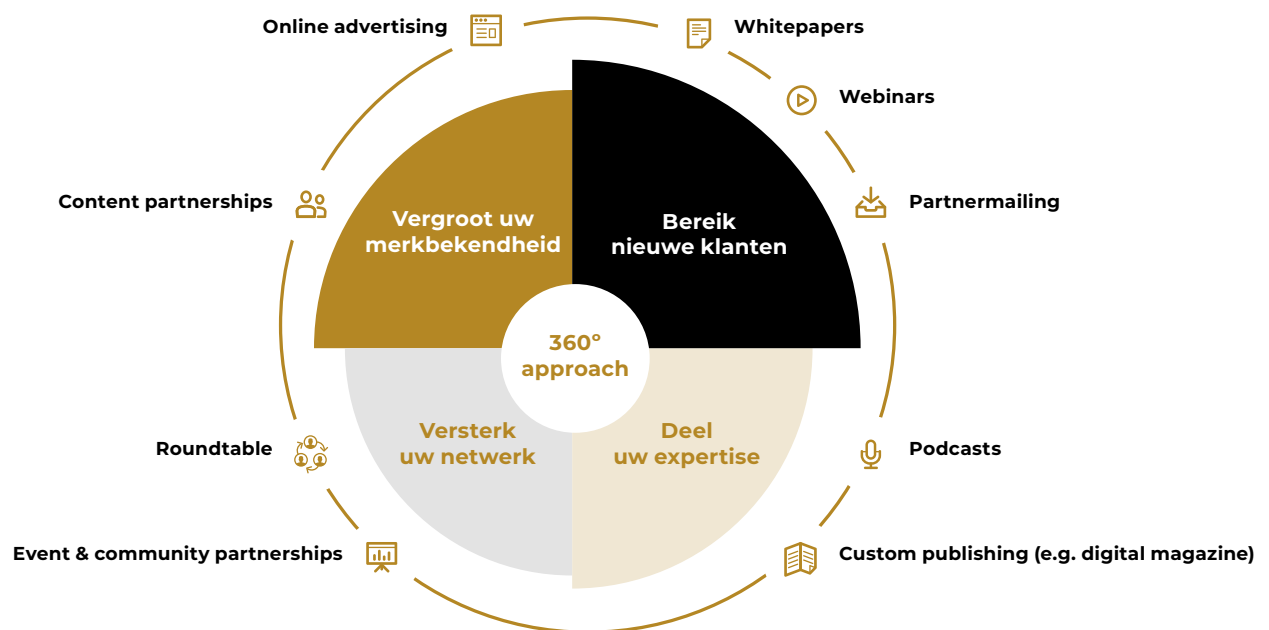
Online advertising

Whitepapers

Webinars

Partnermailing

Content partnerships

Vergroot uw merkbekendheid

Bereik nieuwe klanten

360° approach

Versterk uw netwerk

Deel uw expertise

Roundtable

Podcasts

Event & community partnerships

Custom publishing (e.g. digital magazine)